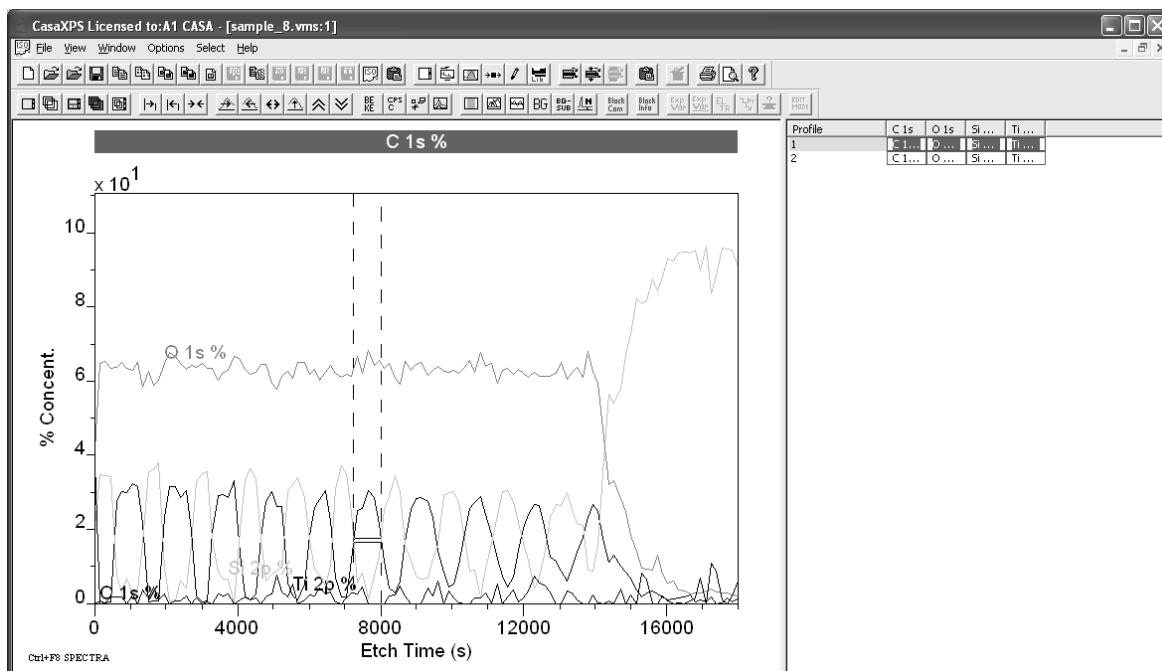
CasaXPS Licensed to:A1 CASA - [sample_8.vms:1]

File View Window Options Select Help

C 1s %

x $10^1$

10

8

6

4

2

0

% Concent.

O 1s %

Si 2p %

C 1s %

Ti 2p %

0 4000 8000 12000 16000

Etch Time (s)

Ctrl+F8 SPECTRA

| Profile | C 1s | O 1s | Si ... | Ti ... |
|---|---|---|---|---|
| 1 | C 1... | O ... | Si ... | Ti ... |
| 2 | C 1... | O ... | Si ... | Ti ... |